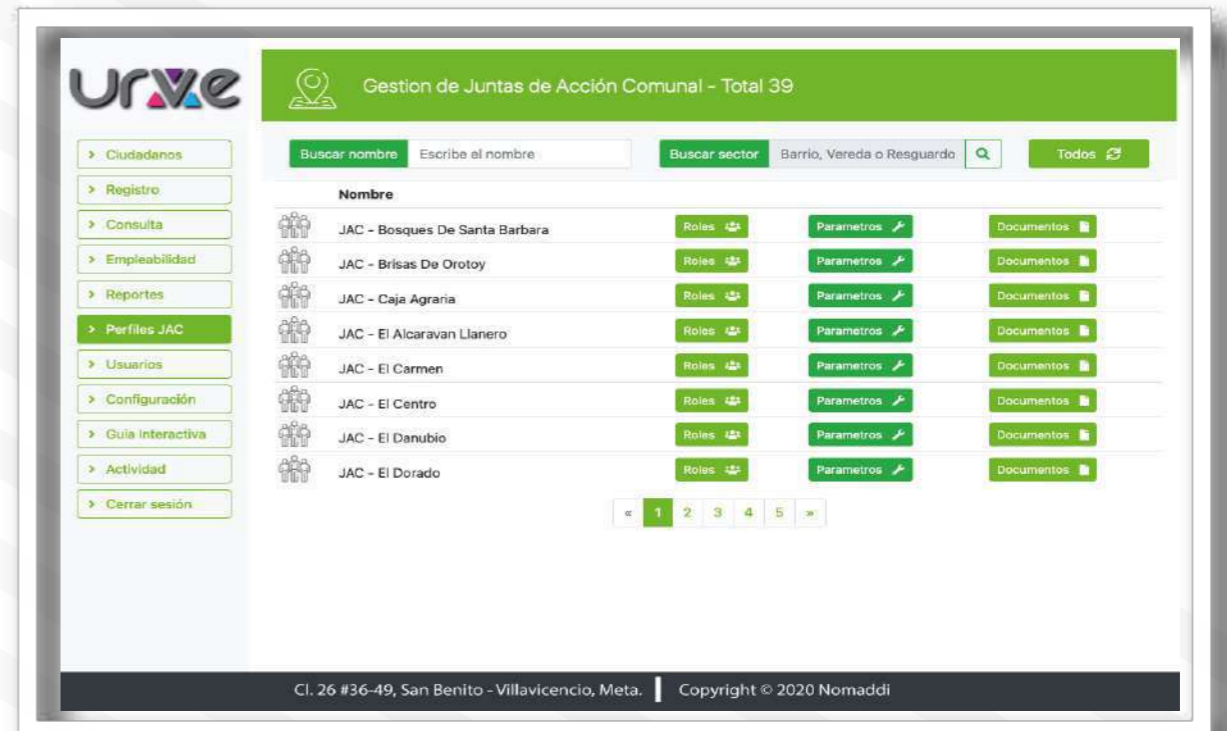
urve

Gestion de Juntas de Acción Comunal - Total 39

> Ciudadanos
> Registro
> Consulta
> Empleabilidad
> Reportes
> Perfiles JAC
> Usuarios
> Configuración
> Guia interactiva
> Actividad
> Cerrar sesión

Buscar nombre | Escribe el nombre | Buscar sector | Barrio, Vereda o Resguardo | Todos

| | Nombre | | | |
|---|---|---|---|---|
| | JAC - Bosques De Santa Barbara | Roles | Parametros | Documentos |
| | JAC - Brisas De Orotoy | Roles | Parametros | Documentos |
| | JAC - Caja Agraria | Roles | Parametros | Documentos |
| | JAC - El Alcaravan Llanero | Roles | Parametros | Documentos |
| | JAC - El Carmen | Roles | Parametros | Documentos |
| | JAC - El Centro | Roles | Parametros | Documentos |
| | JAC - El Danubio | Roles | Parametros | Documentos |
| | JAC - El Dorado | Roles | Parametros | Documentos |

« 1 2 3 4 5 »

Cl. 26 #36-49, San Benito - Villavicencio, Meta. | Copyright © 2020 Nomaddi